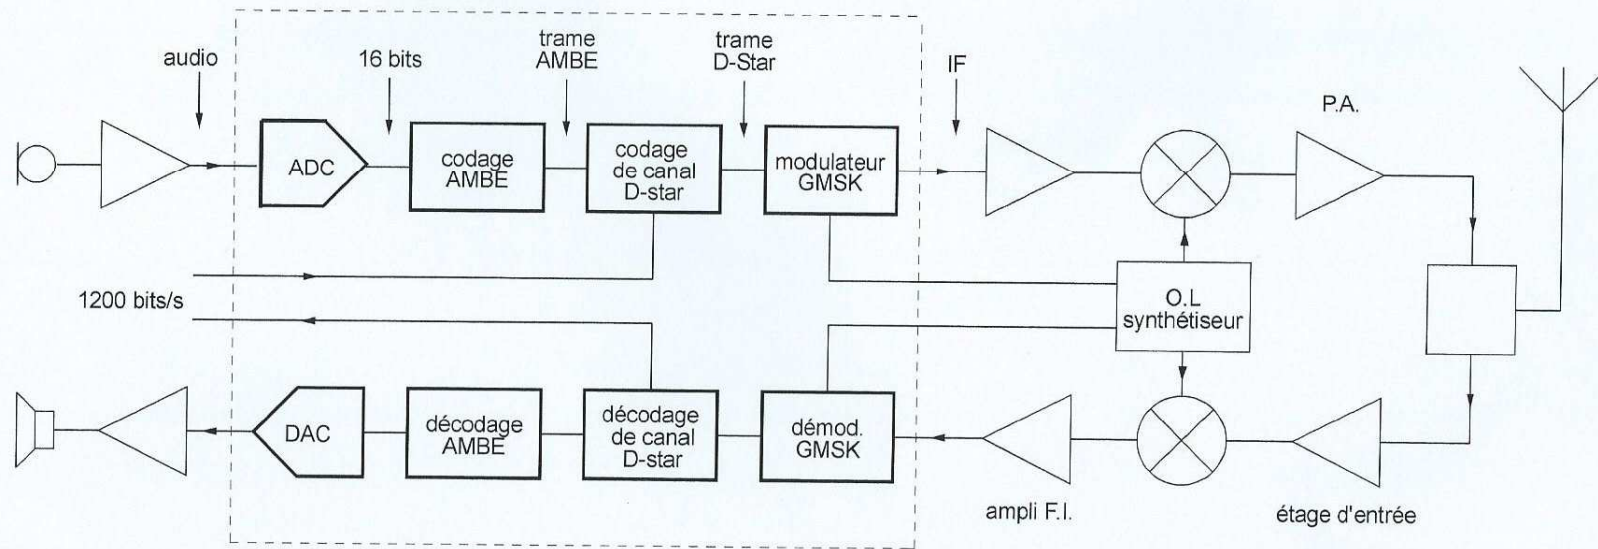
audio

16 bits

trame AMBE

trame D-Star

IF

P.A.

ADC

codage AMBE

codage de canal D-star

modulateur GMSK

1200 bits/s

O.L synthétiseur

DAC

décodage AMBE

décodage de canal D-star

démod. GMSK

ampli F.I.

étage d'entrée